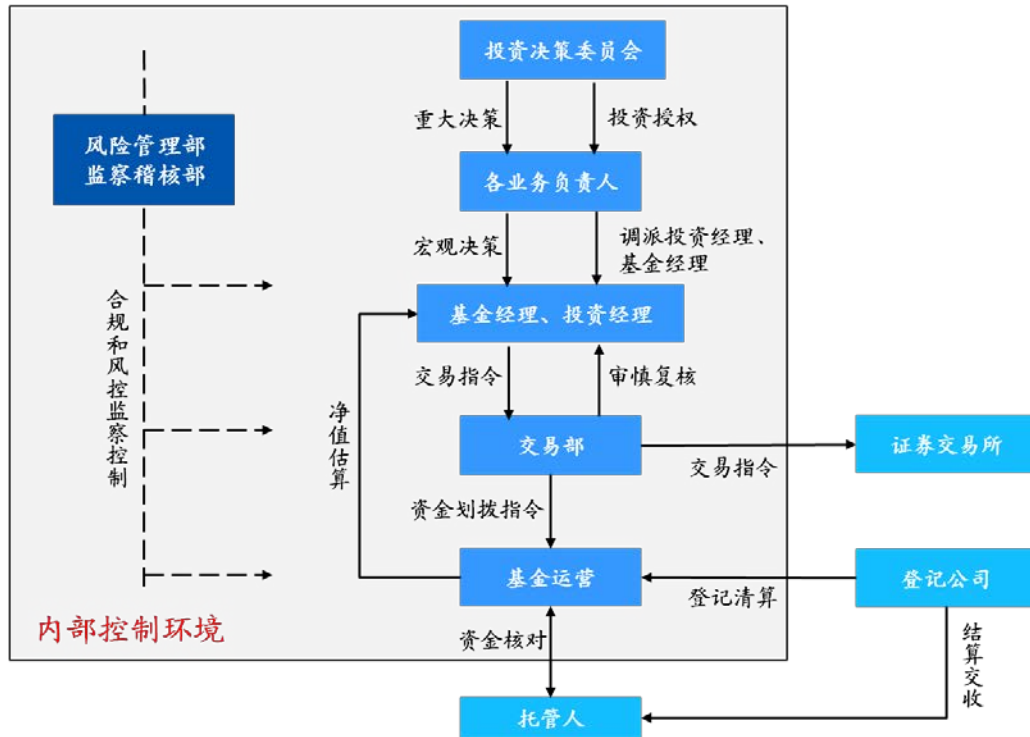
投资决策委员会

重大决策

投资授权

风险管理部
监察稽核部

各业务负责人

宏观决策

调派投资经理、
基金经理

合规和风控监察控制

基金经理、投资经理

净值估算

交易指令

审慎复核

交易部

交易指令

证券交易所

资金划拨指令

基金运营

登记清算

登记公司

内部控制环境

资金核对

结算交收

托管人